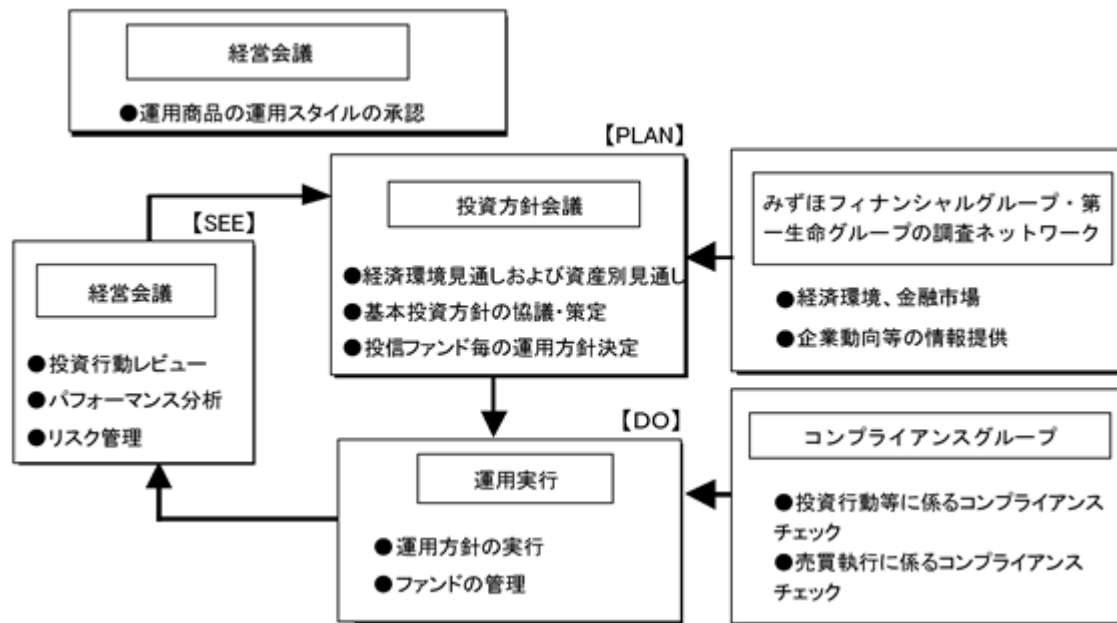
経営会議

●運用商品の運用スタイルの承認

【PLAN】

投資方針会議

●経済環境見通しおよび資産別見通し
●基本投資方針の協議・策定
●投信ファンド毎の運用方針決定

みずほフィナンシャルグループ・第一生命グループの調査ネットワーク

●経済環境、金融市場
●企業動向等の情報提供

【SEE】

経営会議

●投資行動レビュー
●パフォーマンス分析
●リスク管理

【DO】

運用実行

●運用方針の実行
●ファンドの管理

コンプライアンスグループ

●投資行動等に係るコンプライアンスチェック
●売買執行に係るコンプライアンスチェック